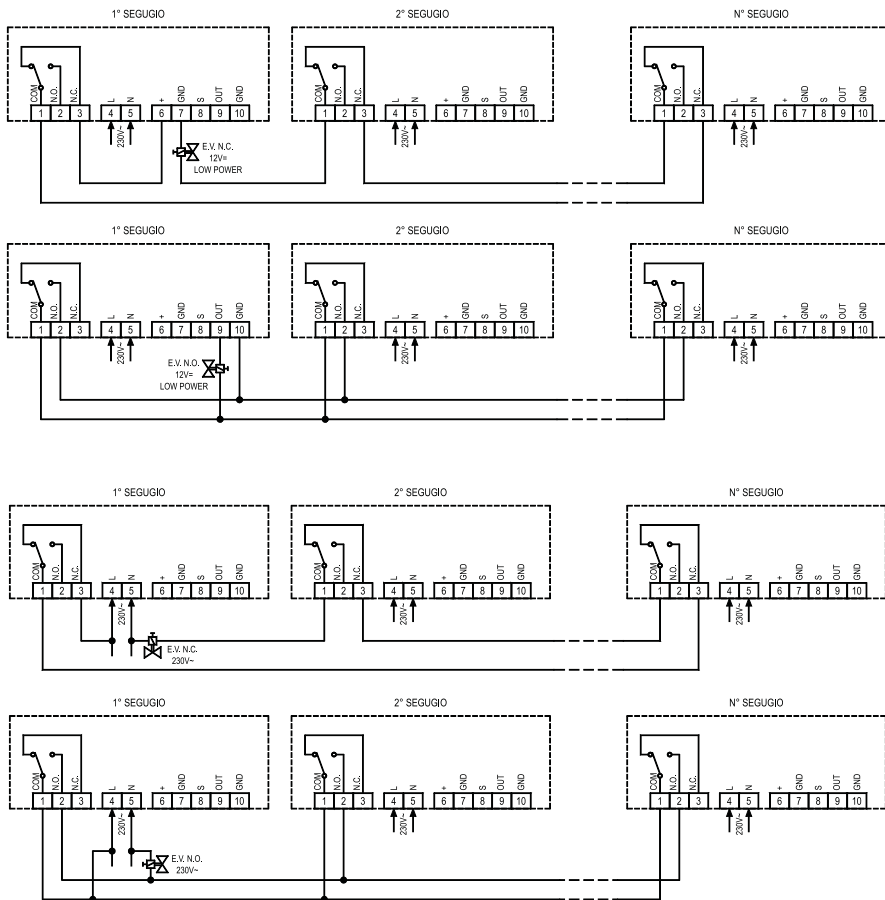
1° SEGUGIO

COM N.O. N.C. L N + GND S OUT GND
1 2 3 4 5 6 7 8 9 10
230V~

E.V. N.C.
12V=
LOW POWER

2° SEGUGIO

COM N.O. N.C. L N + GND S OUT GND
1 2 3 4 5 6 7 8 9 10
230V~

N° SEGUGIO

COM N.O. N.C. L N + GND S OUT GND
1 2 3 4 5 6 7 8 9 10
230V~

1° SEGUGIO

COM N.O. N.C. L N + GND S OUT GND
1 2 3 4 5 6 7 8 9 10
230V~

E.V. N.O.
12V=
LOW POWER

2° SEGUGIO

COM N.O. N.C. L N + GND S OUT GND
1 2 3 4 5 6 7 8 9 10
230V~

N° SEGUGIO

COM N.O. N.C. L N + GND S OUT GND
1 2 3 4 5 6 7 8 9 10
230V~

1° SEGUGIO

COM N.O. N.C. L N + GND S OUT GND
1 2 3 4 5 6 7 8 9 10
230V~

E.V. N.C.
230V~

2° SEGUGIO

COM N.O. N.C. L N + GND S OUT GND
1 2 3 4 5 6 7 8 9 10
230V~

N° SEGUGIO

COM N.O. N.C. L N + GND S OUT GND
1 2 3 4 5 6 7 8 9 10
230V~

1° SEGUGIO

COM N.O. N.C. L N + GND S OUT GND
1 2 3 4 5 6 7 8 9 10
230V~

E.V. N.O.
230V~

2° SEGUGIO

COM N.O. N.C. L N + GND S OUT GND
1 2 3 4 5 6 7 8 9 10
230V~

N° SEGUGIO

COM N.O. N.C. L N + GND S OUT GND
1 2 3 4 5 6 7 8 9 10
230V~